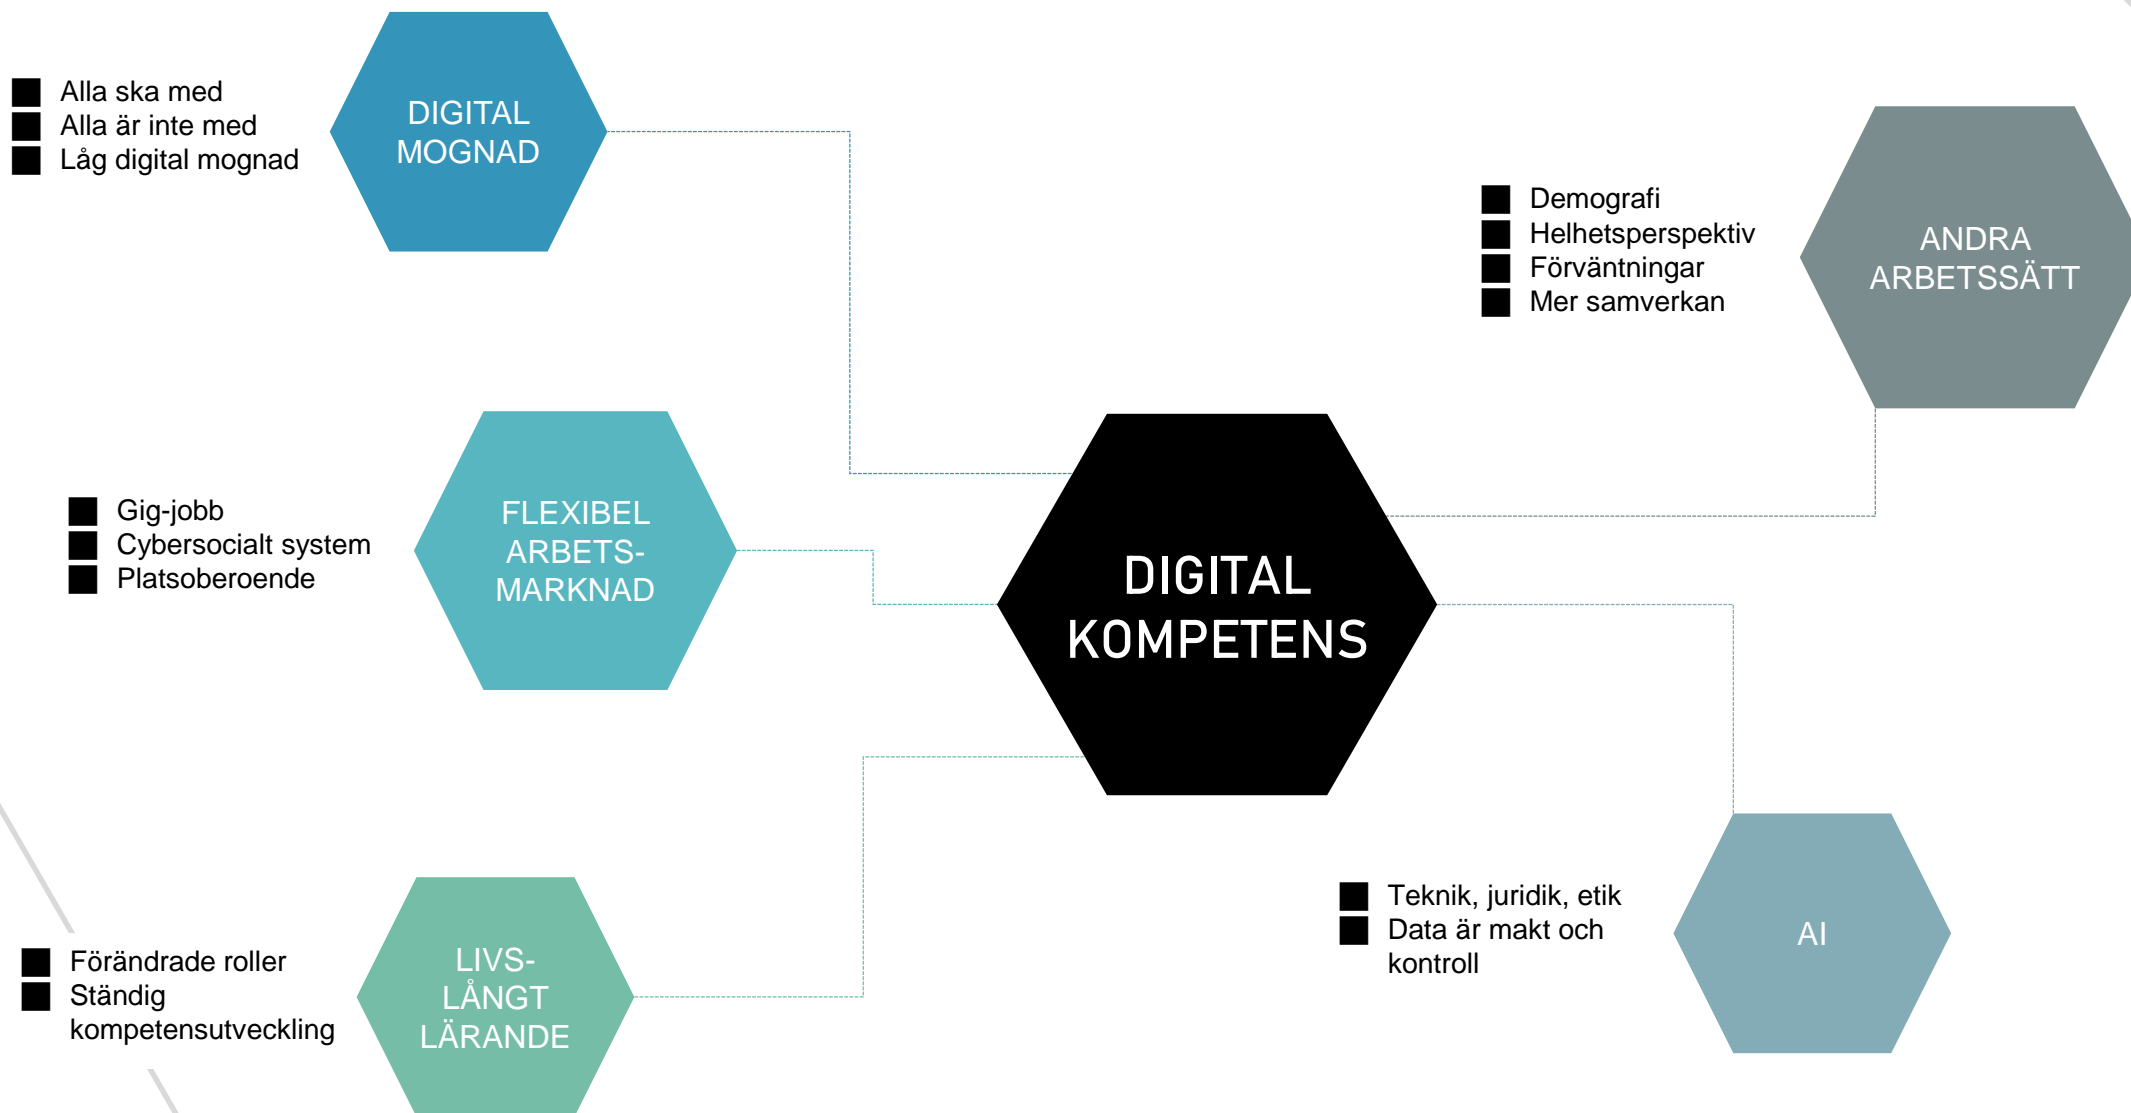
Alla ska med
Alla är inte med
Låg digital mognad

DIGITAL MOGNAD

Demografi
Helhetsperspektiv
Förväntningar
Mer samverkan

ANDRA ARBETSSÄTT

Gig-jobb
Cybersocialt system
Platsoberoende

FLEXIBEL ARBETSMARKNAD

DIGITAL KOMPETENS

Teknik, juridik, etik
Data är makt och kontroll

AI

Förändrade roller
Ständig kompetensutveckling

LIVSLÅNGT LÄRANDE